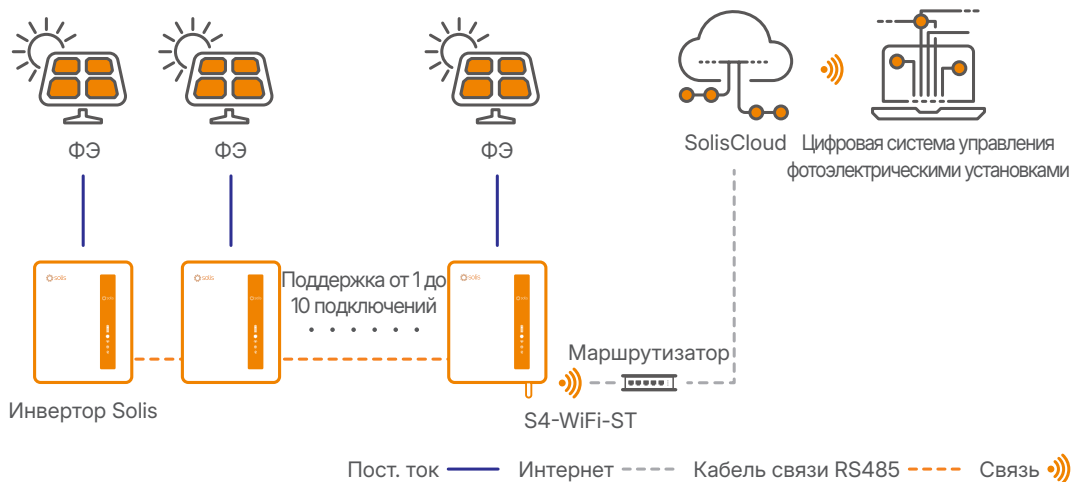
ФЭ

ФЭ

ФЭ

SolisCloud

Цифровая система управления фотоэлектрическими установками

solis

solis

Поддержка от 1 до 10 подключений

solis

Маршрутизатор

Инвертор Solis

S4-WiFi-ST

Пост. ток

Интернет

Кабель связи RS485

Связь